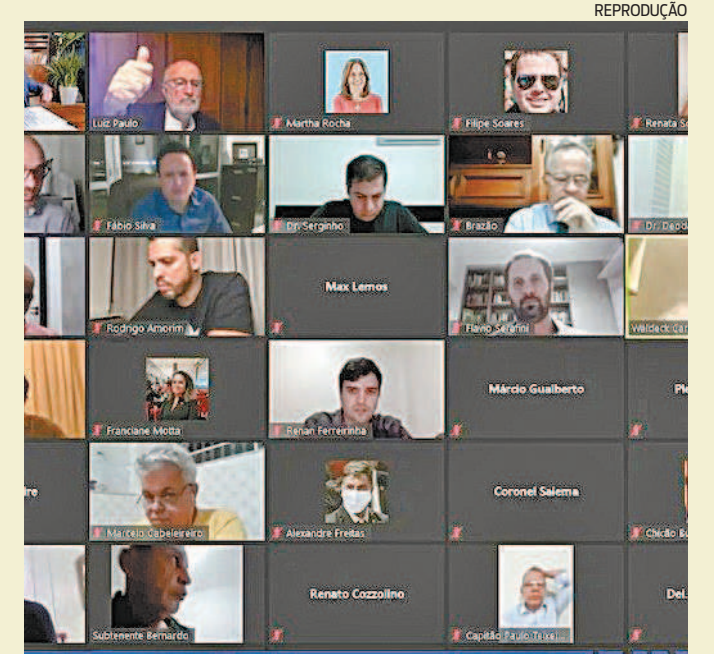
REPRODUÇÃO

Luiz Paulo

Martha Rocha

Filipe Soares

Renata S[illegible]

Fábio Silva

Dr. Serginho

Brazão

Dr. Dep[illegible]

Rodrigo Amorim

Max Lemos

Flavio Serafini

Waldeck Car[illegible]

Franciane Motta

Renan Ferreirinha

Márcio Gualberto

Pl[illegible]

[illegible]ire

Marcelo Cabeleireiro

Alexandre Freitas

Coronel Salema

Chicão B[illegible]

Subtenente Bernardo

Renato Cozzolino

Capitão Paulo Teixei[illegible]

Del.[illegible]